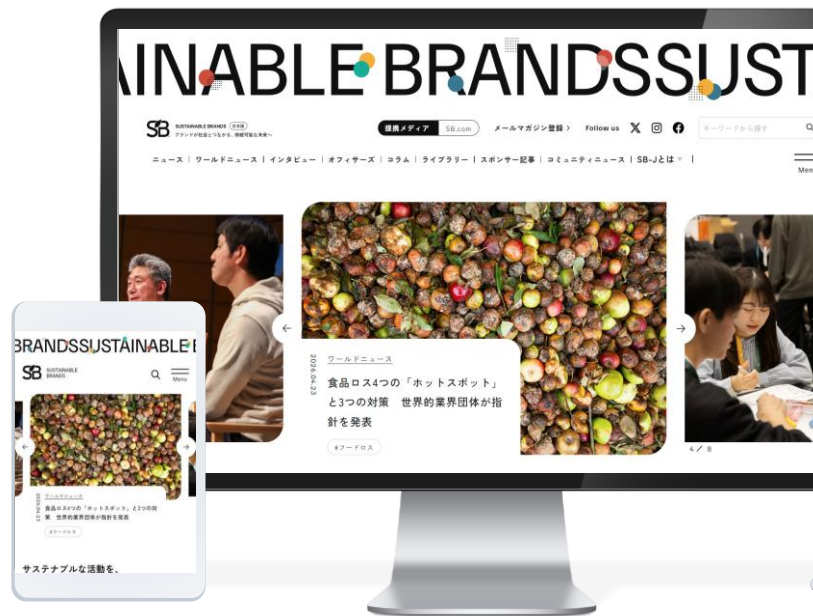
AINABLE BRANDSSUST

SB SUSTAINABLE BRANDS 日本版
ブランドが社会とつながる、持続可能な未来へ

提携メディア SB.com

メールマガジン登録 >

Follow us

キーワードから探す

ニュース | ワールドニュース | インタビュー | オフィサーズ | コラム | ライブラリー | スポンサー記事 | コミュニティニュース | SB-Jとは |

Menu

2026.04.23

ワールドニュース

食品ロス4つの「ホットスポット」と3つの対策 世界的業界団体が指針を発表

#フードロス

4 / 8

BRANDSSUSTAINABLE

SB SUSTAINABLE BRANDS

Menu

2026.04.23

ワールドニュース

食品ロス4つの「ホットスポット」と3つの対策 世界的業界団体が指針を発表

#フードロス

サステナブルな活動を、